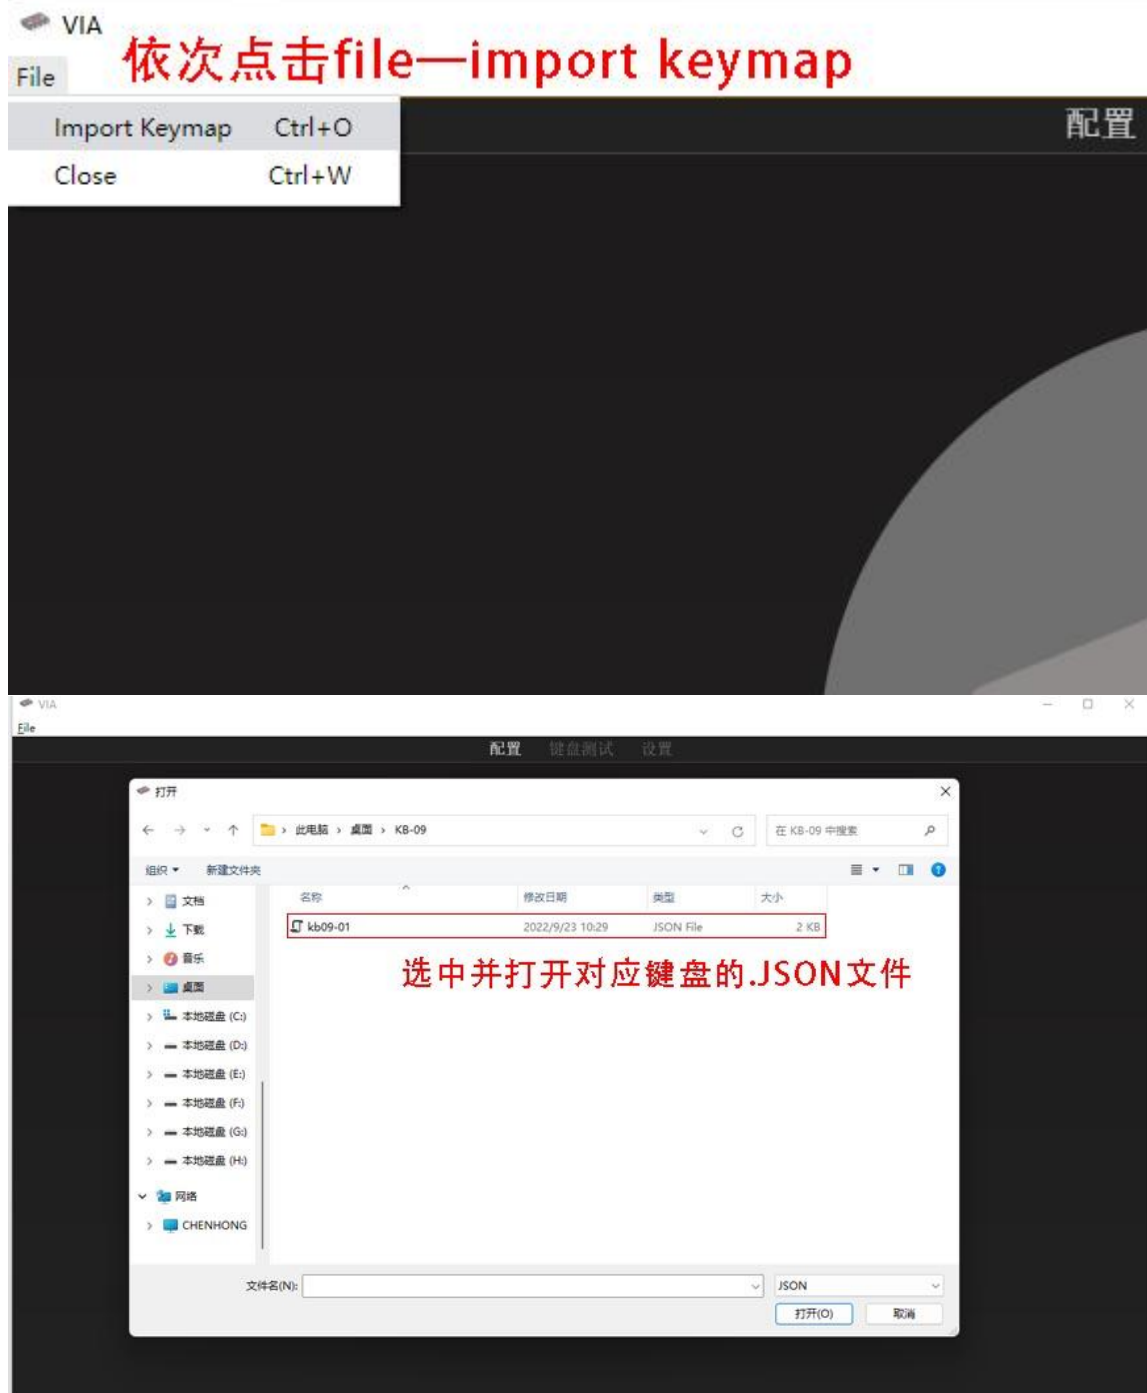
VIA
File
依次点击file—import keymap
Import Keymap Ctrl+O
Close Ctrl+W
配置

VIA
File
配置 键盘测试 设置
打开
此电脑 › 桌面 › KB-09
在 KB-09 中搜索
组织 ▾ 新建文件夹
文档
下载
音乐
桌面
本地磁盘 (C:)
本地磁盘 (D:)
本地磁盘 (E:)
本地磁盘 (F:)
本地磁盘 (G:)
本地磁盘 (H:)
网络
CHENHONG

| 名称 | 修改日期 | 类型 | 大小 |
|---|---|---|---|
| kb09-01 | 2022/9/23 10:29 | JSON File | 2 KB |

选中并打开对应键盘的.JSON文件
文件名(N):
JSON
打开(O)
取消